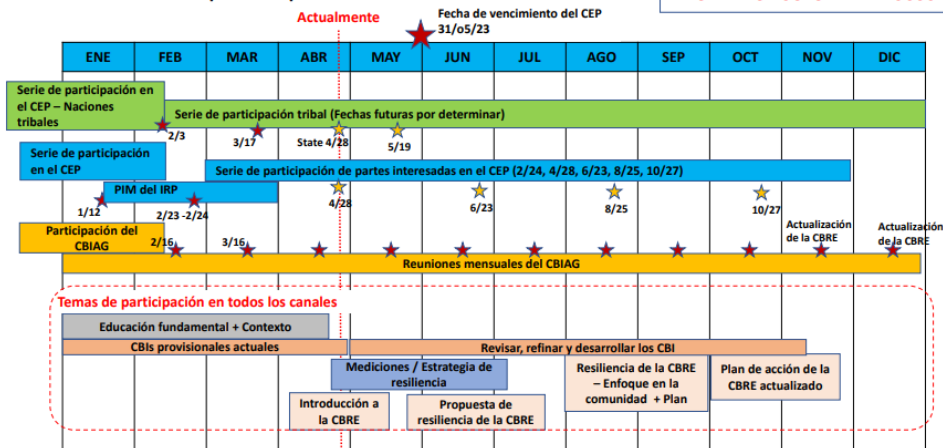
Actualmente

Fecha de vencimiento del CEP 31/05/23

| ENE | FEB | MAR | ABR | MAY | JUN | JUL | AGO | SEP | OCT | NOV | DIC |
|---|---|---|---|---|---|---|---|---|---|---|---|

Serie de participación en el CEP – Naciones tribales

Serie de participación tribal (Fechas futuras por determinar)

2/3

3/17

State 4/28

5/19

Serie de participación en el CEP

Serie de participación de partes interesadas en el CEP (2/24, 4/28, 6/23, 8/25, 10/27)

PIM del IRP

1/12

2/23 -2/24

4/28

6/23

8/25

10/27

Participación del CBIAG

2/16

3/16

Actualización de la CBRE

Actualización de la CBRE

Reuniones mensuales del CBIAG

Temas de participación en todos los canales

Educación fundamental + Contexto

CBIs provisionales actuales

Revisar, refinar y desarrollar los CBI

Mediciones / Estrategia de resiliencia

Resiliencia de la CBRE – Enfoque en la comunidad + Plan

Plan de acción de la CBRE actualizado

Introducción a la CBRE

Propuesta de resiliencia de la CBRE